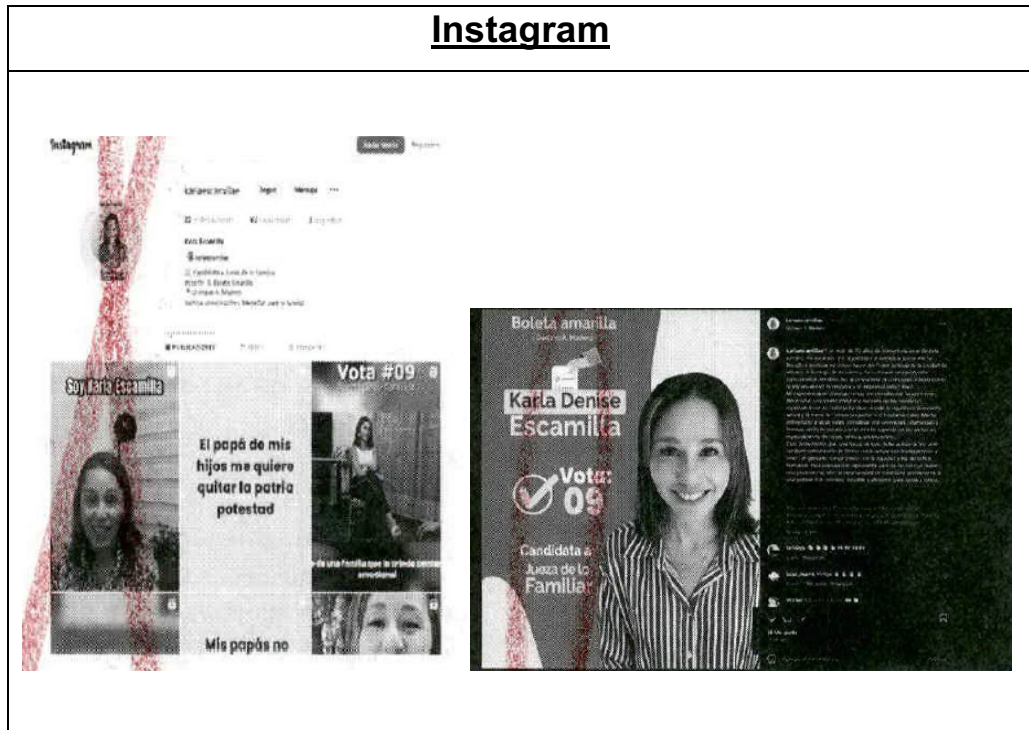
Instagram

Instagram

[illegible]

Karla Escamilla

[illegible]

Soy Karla Escamilla

El papá de mis hijos me quiere quitar la patria potestad

Vota #09

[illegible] de una familia que le brinde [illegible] emocional

Mis papás no

Boleta amarilla

Karla Denise Escamilla

Vota 09

Candidata a Jueza de lo Familiar

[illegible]